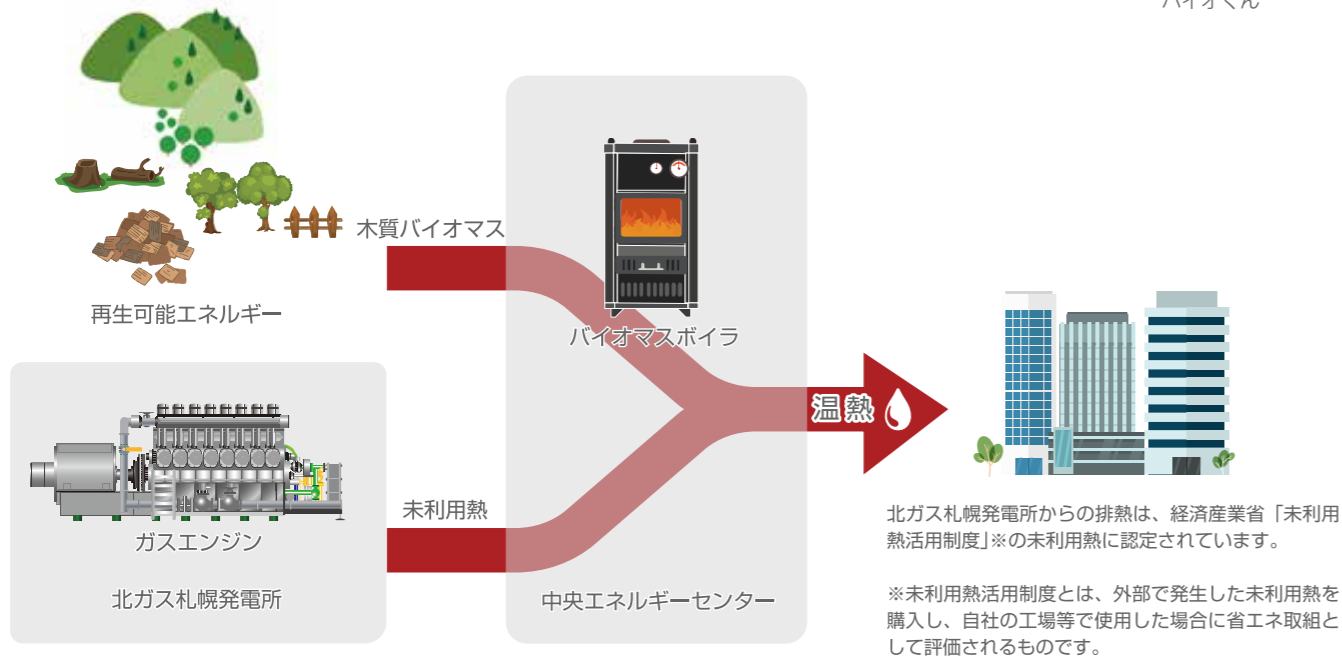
バイオくん

木質バイオマス

再生可能エネルギー

バイオマスボイラ

温熱

ガスエンジン

未利用熱

北ガス札幌発電所

中央エネルギーセンター

北ガス札幌発電所からの排熱は、経済産業省「未利用熱活用制度」※の未利用熱に認定されています。

※未利用熱活用制度とは、外部で発生した未利用熱を購入し、自社の工場等で使用した場合に省エネ取組として評価されるものです。